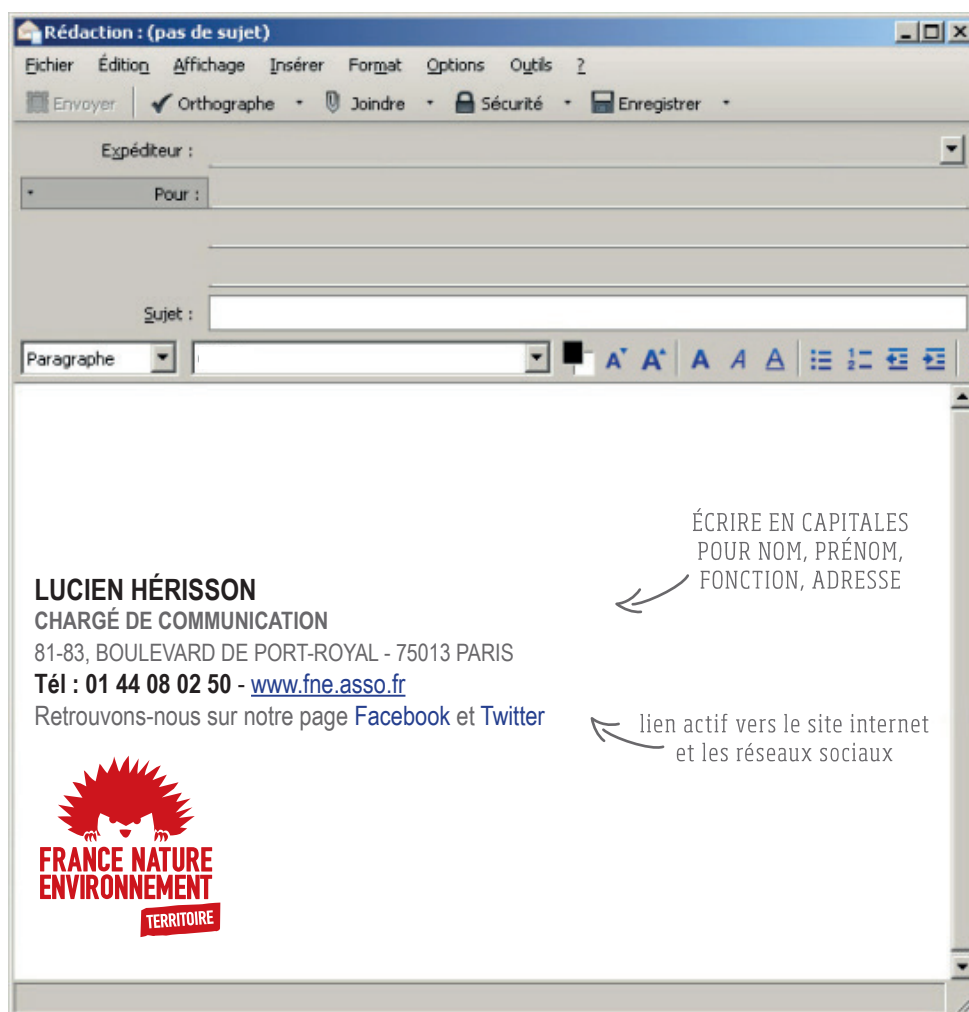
Rédaction : (pas de sujet)

Fichier Édition Affichage Insérer Format Options Outils ?

Envoyer Orthographe Joindre Sécurité Enregistrer

Expéditeur :

Pour :

Sujet :

Paragraphe

ÉCRIRE EN CAPITALES POUR NOM, PRÉNOM, FONCTION, ADRESSE

LUCIEN HÉRISSON
CHARGÉ DE COMMUNICATION
81-83, BOULEVARD DE PORT-ROYAL - 75013 PARIS
Tél : 01 44 08 02 50 - www.fne.asso.fr
Retrouvons-nous sur notre page Facebook et Twitter

lien actif vers le site internet et les réseaux sociaux

FRANCE NATURE ENVIRONNEMENT
TERRITOIRE